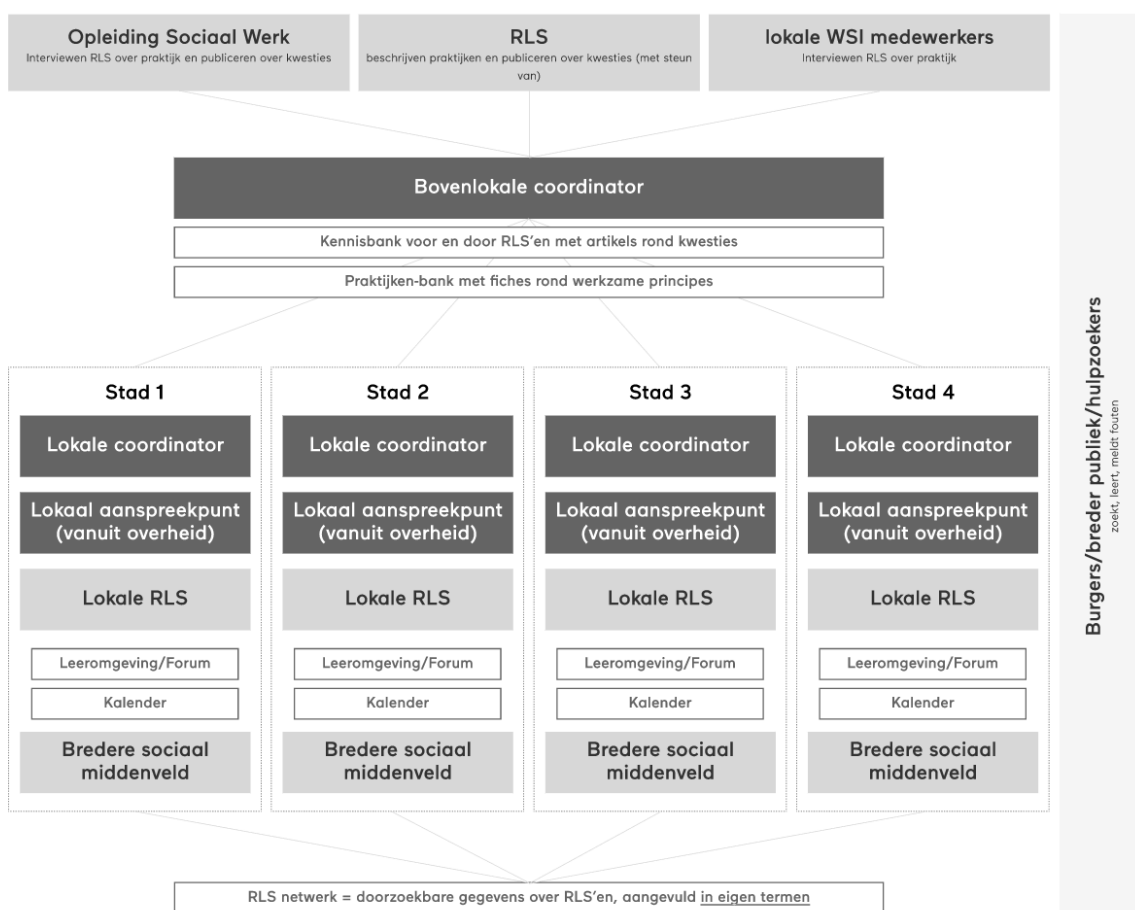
Opleiding Sociaal Werk
Interviewen RLS over praktijk en publiceren over kwesties

RLS
beschrijven praktijken en publiceren over kwesties (met steun van)

lokale WSI medewerkers
Interviewen RLS over praktijk

Bovenlokale coordinator

Kennisbank voor en door RLS'en met artikels rond kwesties

Praktijken-bank met fiches rond werkzame principes

Stad 1
Lokale coordinator
Lokaal aanspreekpunt (vanuit overheid)
Lokale RLS
Leeromgeving/Forum
Kalender
Bredere sociaal middenveld

Stad 2
Lokale coordinator
Lokaal aanspreekpunt (vanuit overheid)
Lokale RLS
Leeromgeving/Forum
Kalender
Bredere sociaal middenveld

Stad 3
Lokale coordinator
Lokaal aanspreekpunt (vanuit overheid)
Lokale RLS
Leeromgeving/Forum
Kalender
Bredere sociaal middenveld

Stad 4
Lokale coordinator
Lokaal aanspreekpunt (vanuit overheid)
Lokale RLS
Leeromgeving/Forum
Kalender
Bredere sociaal middenveld

RLS netwerk = doorzoekbare gegevens over RLS'en, aangevuld in eigen termen

Burgers/breder publiek/hulpzoekers
zoekt, leert, meldt fouten